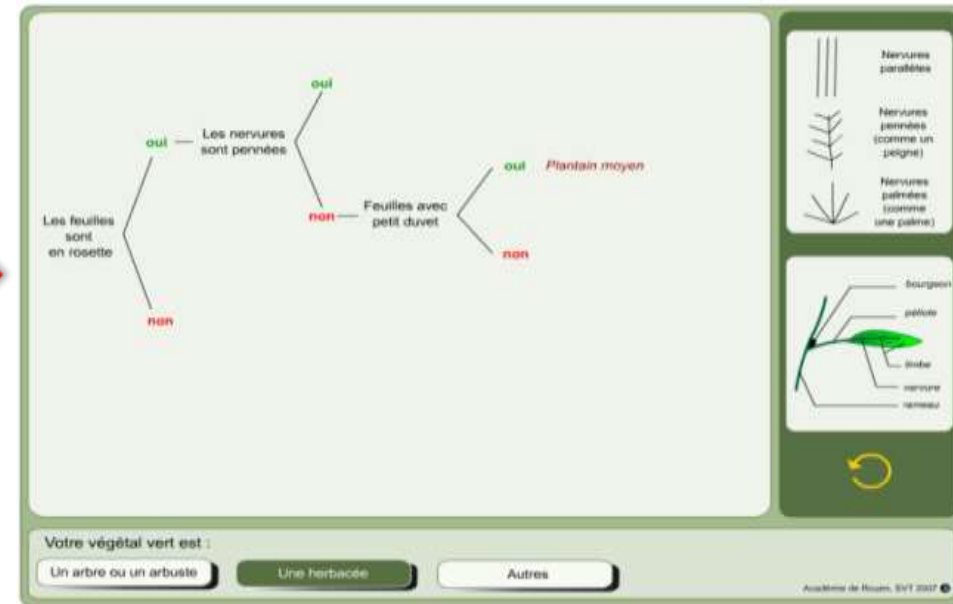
oui

oui — Les nervures sont pennées

oui Plantain moyen

Les feuilles sont en rosette

non — Feuilles avec petit duvet

non

non

Nervures parallèles

Nervures pennées (comme un peigne)

Nervures palmées (comme une palme)

bourgeon

pétiole

limbe

nervure

rameau

Votre végétal vert est :

Un arbre ou un arbuste

Une herbacée

Autres

Académie de Rouen, SVT 2007